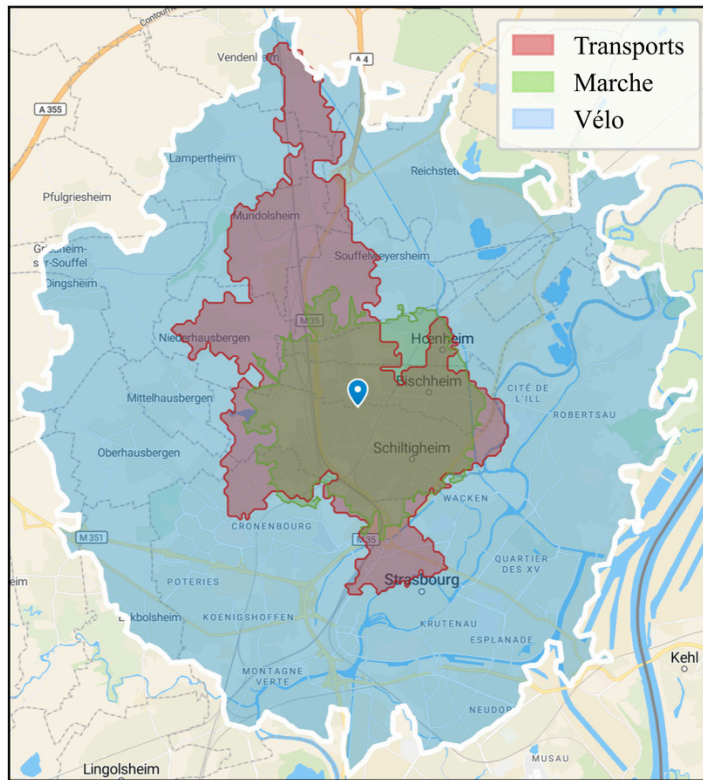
Transports
Marche
Vélo

Contournement
Vendenheim
A4
A355
Lampertheim
Reichstett
Pfulgriesheim
Mundolsheim
Griesheim-sur-Souffel
Souffelweyersheim
Dingsheim
Niederhausbergen
M35
Hoenheim
Bischheim
Mittelhausbergen
CITÉ DE L'ILL
ROBERTSAU
Oberhausbergen
Schiltigheim
WACKEN
CRONENBOURG
M351
M35
QUARTIER DES XV
POTERIES
Strasbourg
Eckbolsheim
KOENIGSHOFFEN
KRUTENAU
ESPLANADE
MONTAGNE VERTE
Kehl
NEUDORF
MUSAU
Lingolsheim